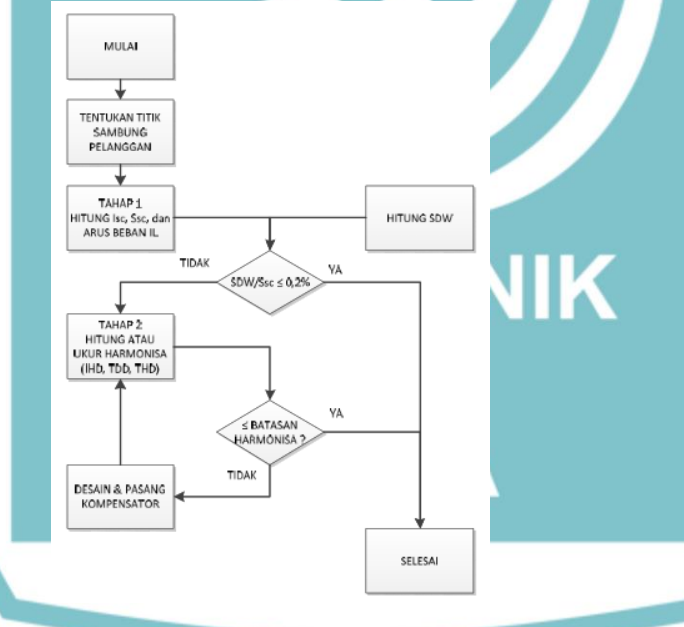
MULAI

TENTUKAN TITIK SAMBUNG PELANGGAN

TAHAP 1
HITUNG Isc, Ssc, dan ARUS BEBAN IL

HITUNG SDW

TIDAK

SDW/Ssc ≤ 0,2%

YA

NIK

TAHAP 2:
HITUNG ATAU UKUR HARMONISA (IHD, TDD, THD)

≤ BATASAN HARMONISA ?

YA

TIDAK

DESAIN & PASANG KOMPENSATOR

SELESAI